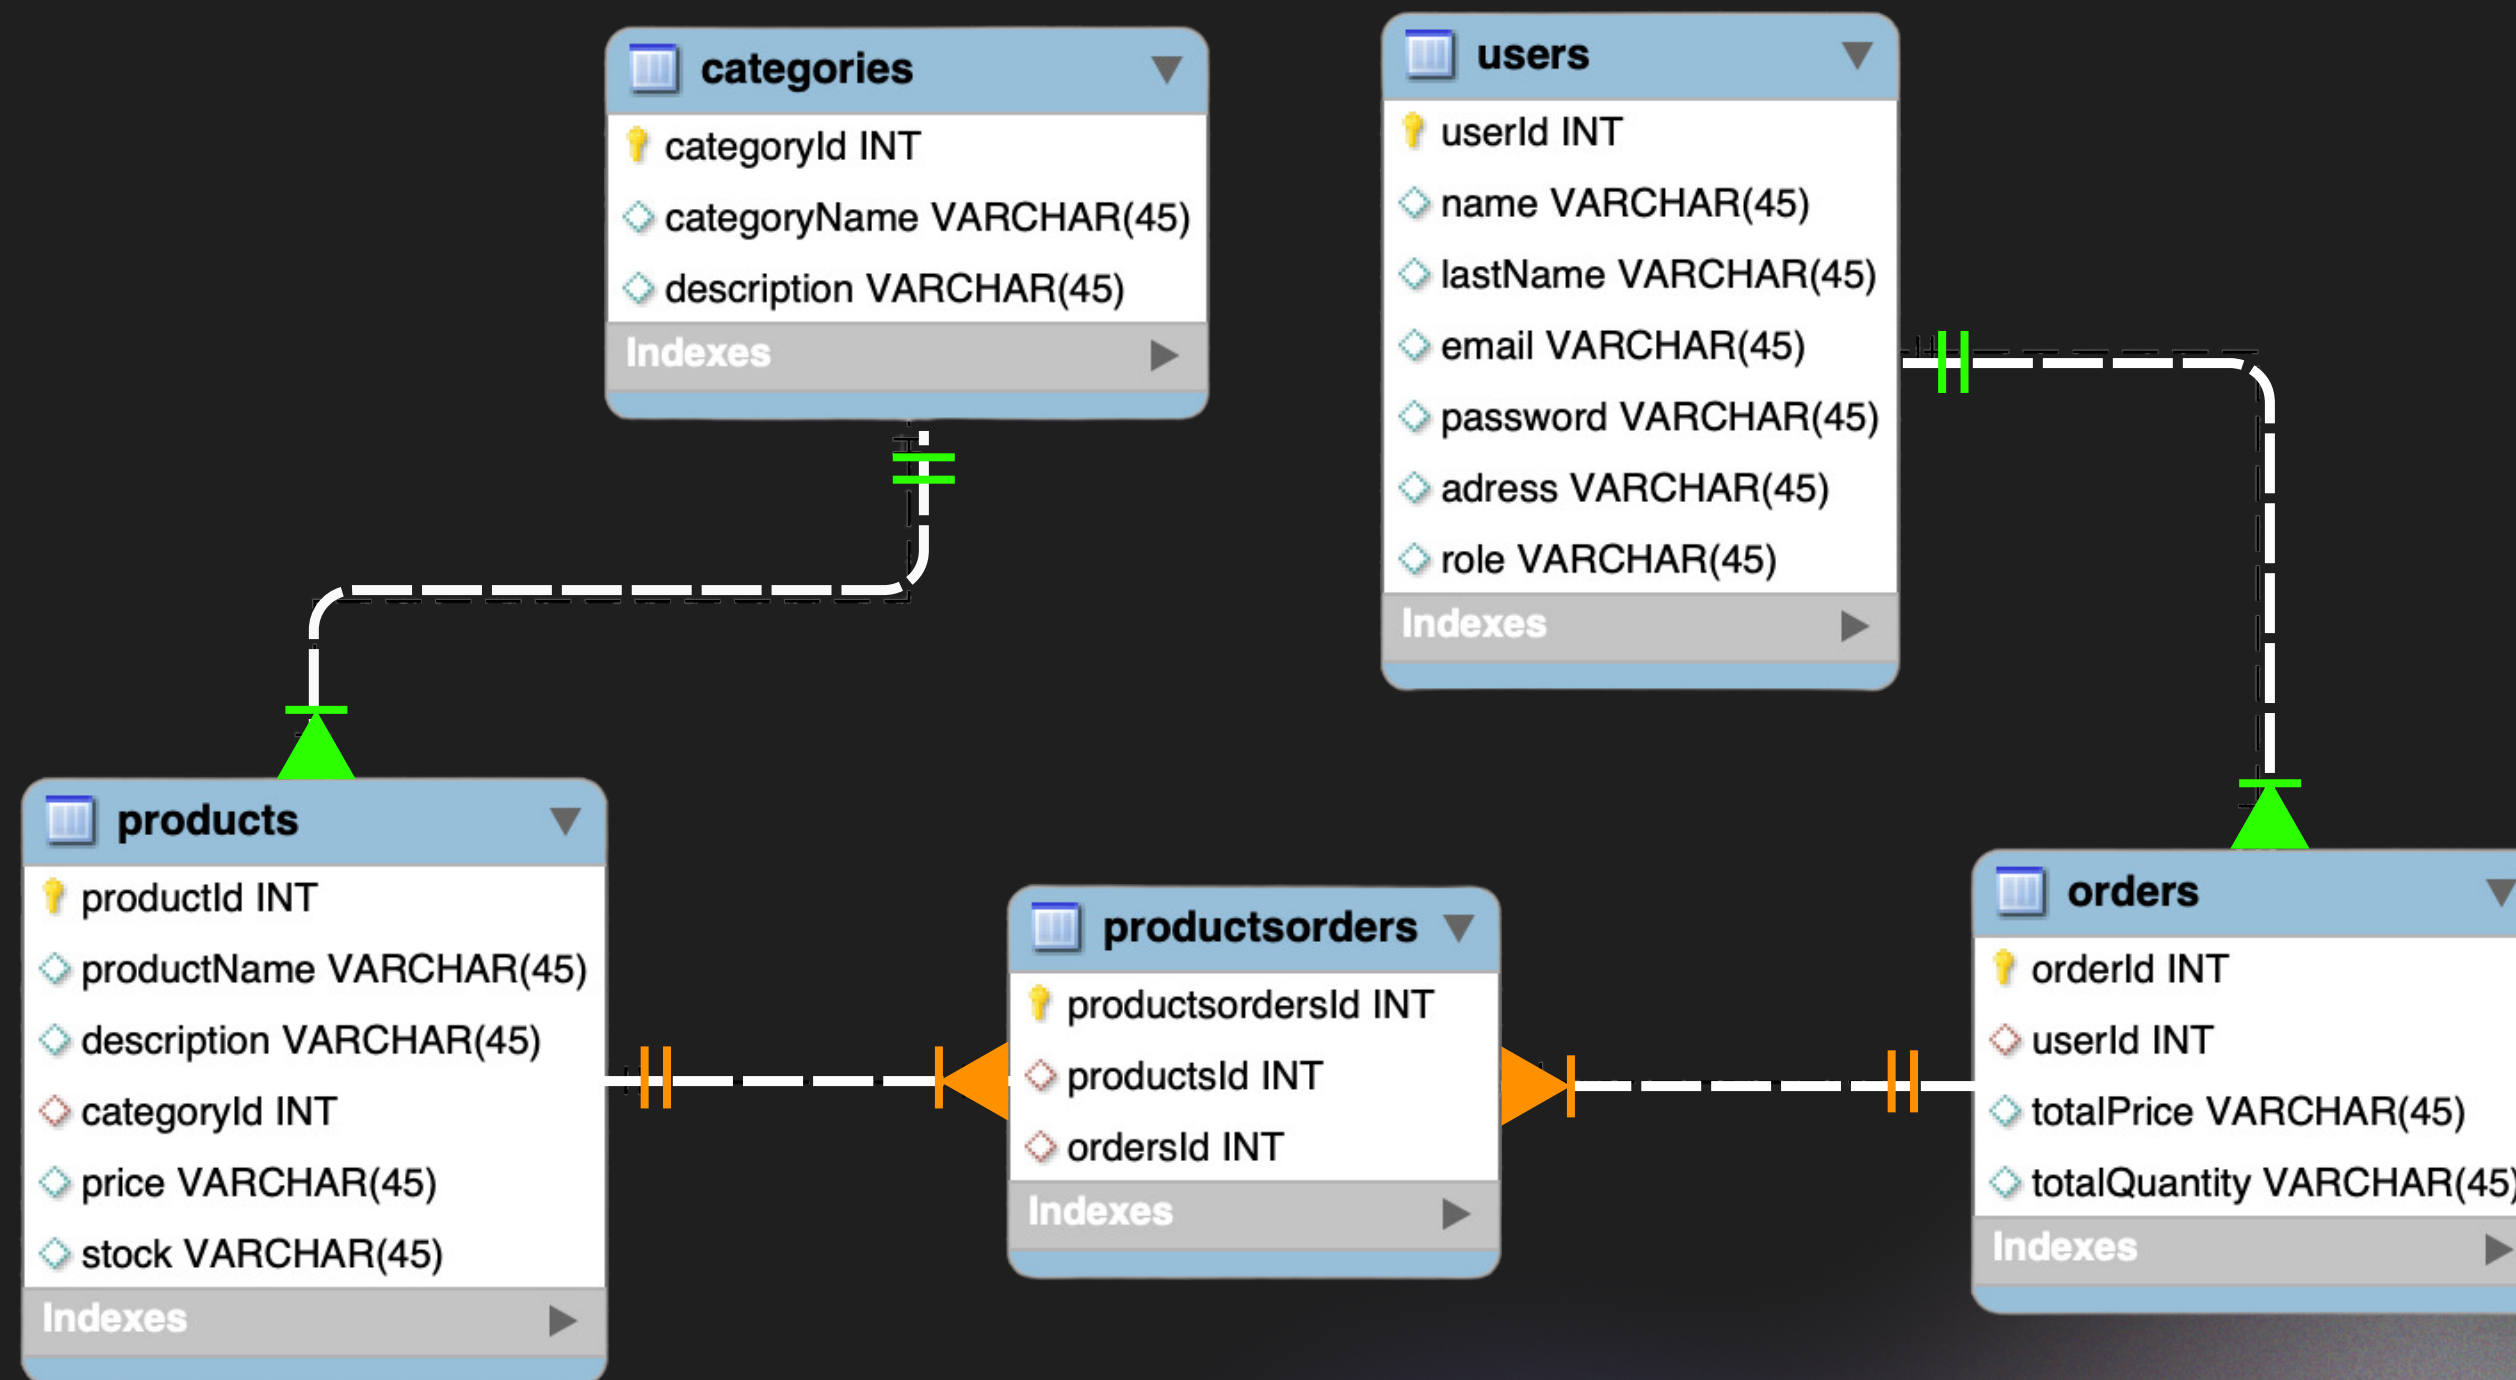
categories
categoryId INT
categoryName VARCHAR(45)
description VARCHAR(45)
Indexes

users
userId INT
name VARCHAR(45)
lastName VARCHAR(45)
email VARCHAR(45)
password VARCHAR(45)
adress VARCHAR(45)
role VARCHAR(45)
Indexes

products
productId INT
productName VARCHAR(45)
description VARCHAR(45)
categoryId INT
price VARCHAR(45)
stock VARCHAR(45)
Indexes

productsorders
productsordersId INT
productsId INT
ordersId INT
Indexes

orders
orderId INT
userId INT
totalPrice VARCHAR(45)
totalQuantity VARCHAR(45
Indexes